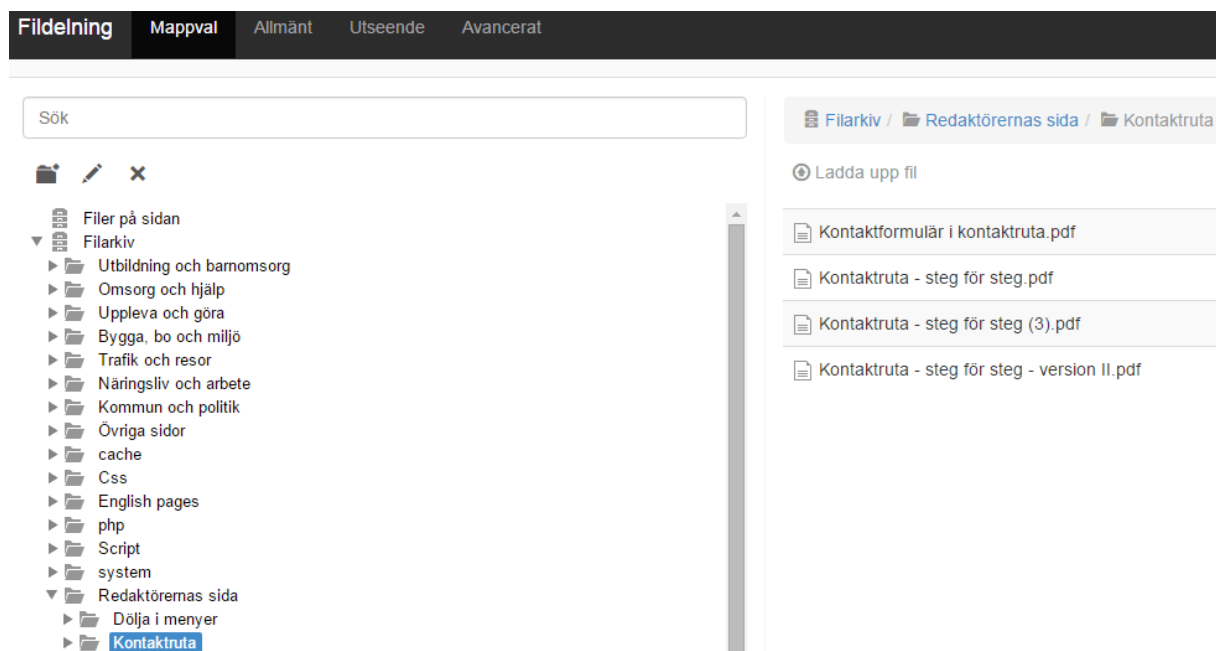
Fildelning Mappval Allmänt Utseende Avancerat

Sök

Filer på sidan
Filarkiv
Utbildning och barnomsorg
Omsorg och hjälp
Uppleva och göra
Bygga, bo och miljö
Trafik och resor
Näringsliv och arbete
Kommun och politik
Övriga sidor
cache
Css
English pages
php
Script
system
Redaktörernas sida
Dölja i menyer
Kontaktruta

Filarkiv / Redaktörernas sida / Kontaktruta

Ladda upp fil

Kontaktformulär i kontaktruta.pdf
Kontaktruta - steg för steg.pdf
Kontaktruta - steg för steg (3).pdf
Kontaktruta - steg för steg - version II.pdf